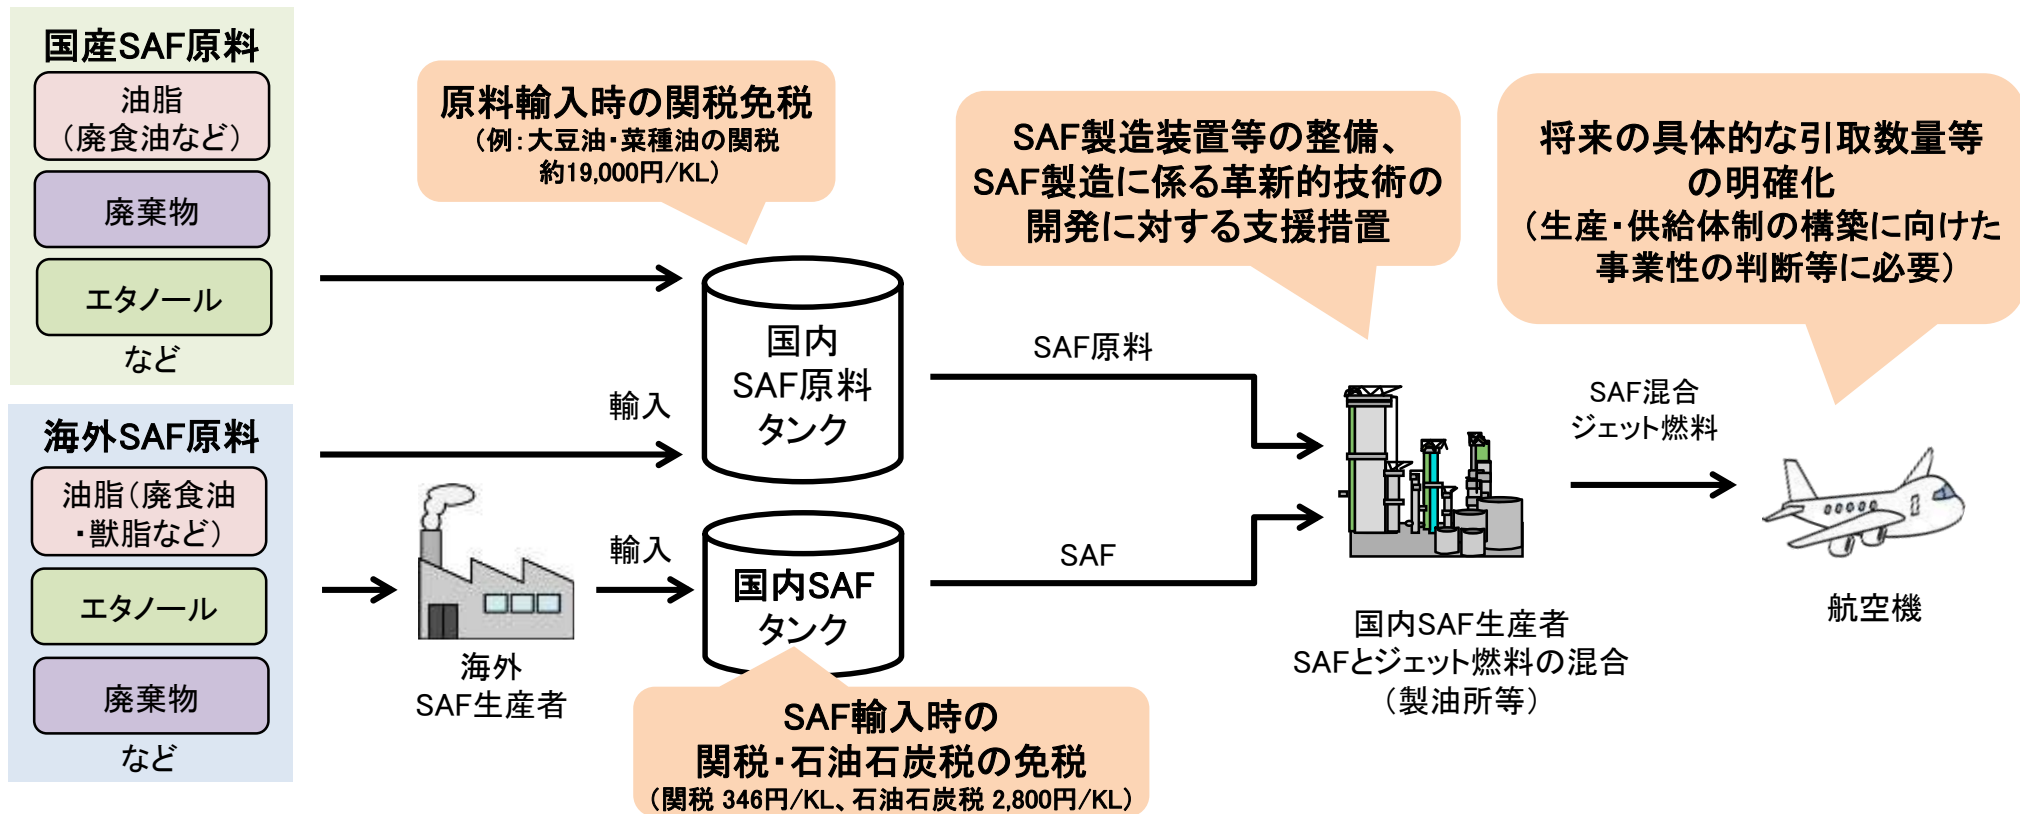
国産SAF原料

油脂（廃食油など）

廃棄物

エタノール

など

海外SAF原料

油脂（廃食油・獣脂など）

エタノール

廃棄物

など

原料輸入時の関税免税
（例：大豆油・菜種油の関税 約19,000円/KL）

SAF製造装置等の整備、SAF製造に係る革新的技術の開発に対する支援措置

将来の具体的な引取数量等の明確化
（生産・供給体制の構築に向けた事業性の判断等に必要）

輸入

国内SAF原料タンク

輸入

国内SAFタンク

海外SAF生産者

SAF原料

SAF

SAF混合ジェット燃料

国内SAF生産者
SAFとジェット燃料の混合
（製油所等）

航空機

SAF輸入時の
関税・石油石炭税の免税
（関税 346円/KL、石油石炭税 2,800円/KL）